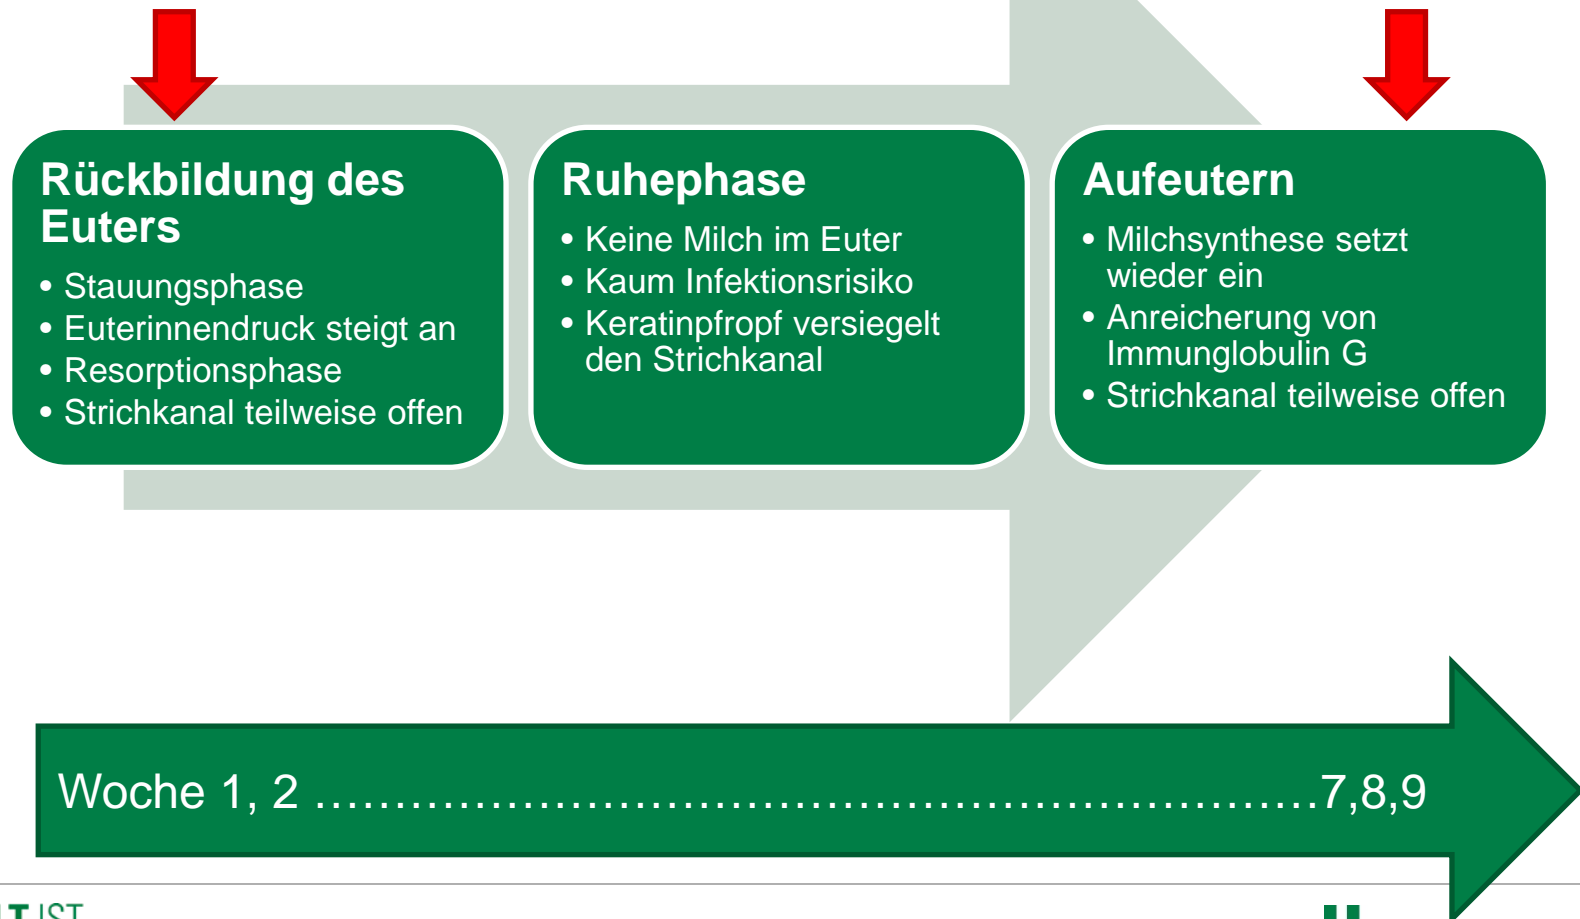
Rückbildung des Euters

- Stauungsphase
- Euterinnendruck steigt an
- Resorptionsphase
- Strichkanal teilweise offen

Ruhephase

- Keine Milch im Euter
- Kaum Infektionsrisiko
- Keratinpfropf versiegelt den Strichkanal

Aufeutern

- Milchsynthese setzt wieder ein
- Anreicherung von Immunglobulin G
- Strichkanal teilweise offen

Woche 1, 2 ……………………………………………………7,8,9

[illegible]